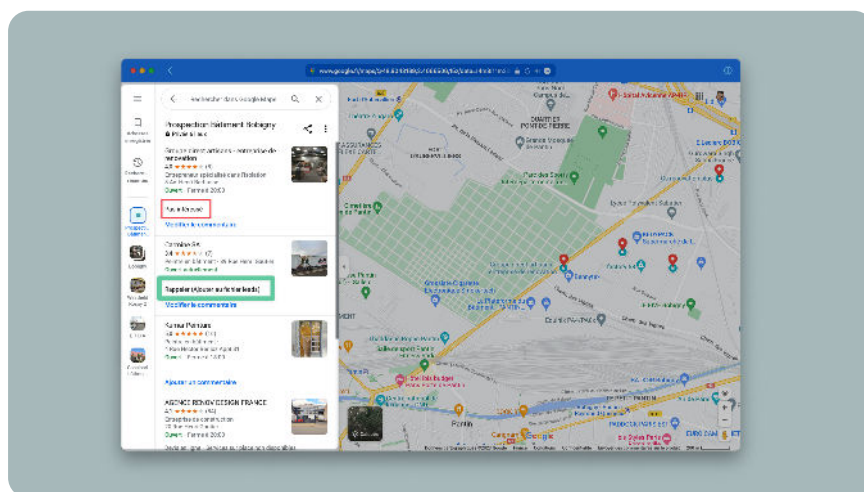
Prospection Bâtiment Bobigny

Pas intéressé

Modifier le commentaire

Rappeler (Ajouter au fichier leads)

Modifier le commentaire

Ajouter un commentaire

AGENCE RENOV DESIGN FRANCE

Ouvert · Ferme à 20:00

Pantin